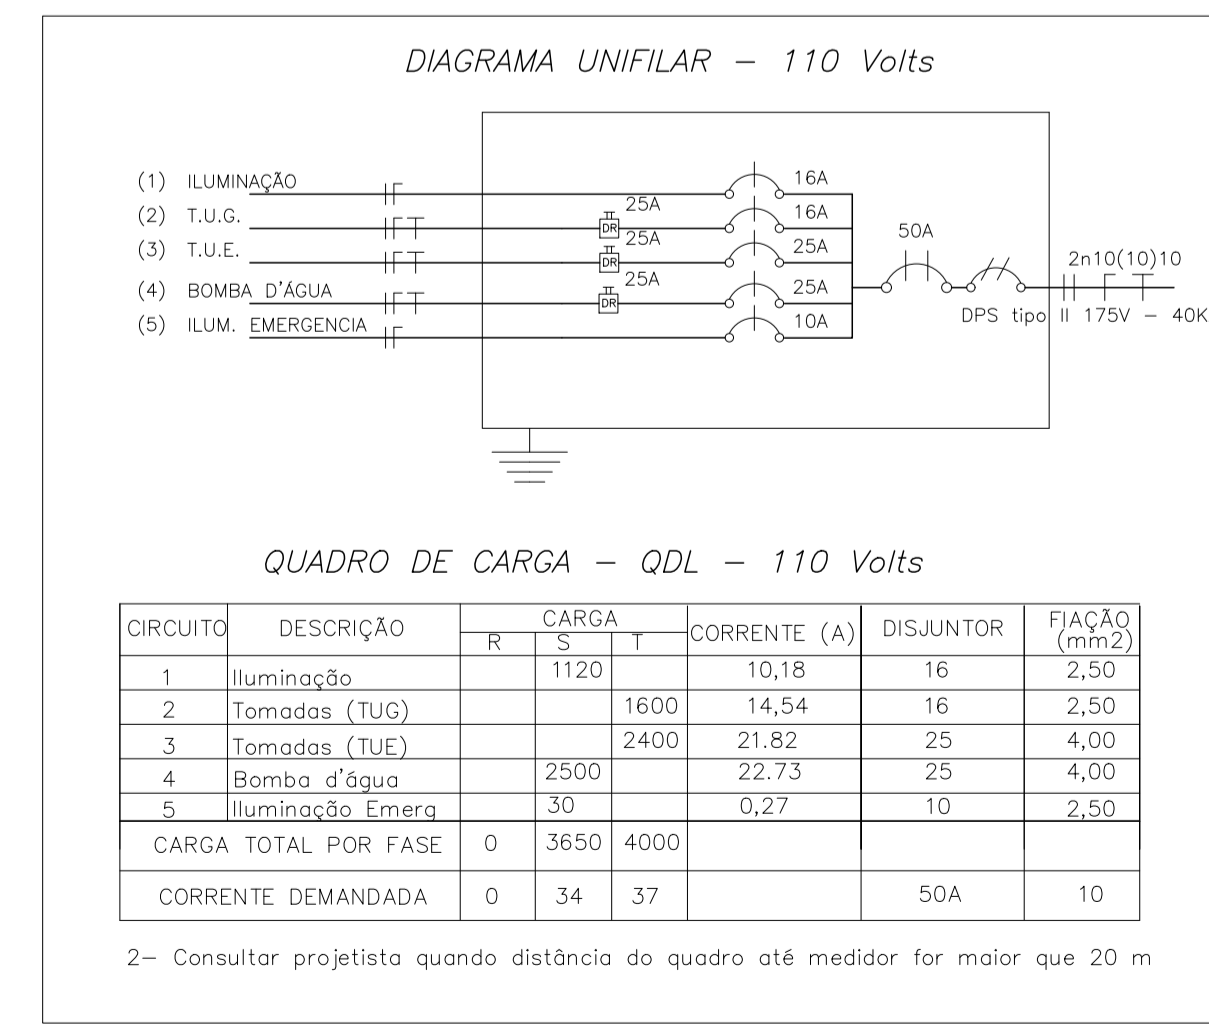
DIAGRAMA UNIFILAR — 110 Volts

(1) ILUMINAÇÃO
(2) T.U.G.
(3) T.U.E.
(4) BOMBA D'ÁGUA
(5) ILUM. EMERGENCIA

DR 25A
DR 25A
DR 25A

16A
16A
25A
25A
10A

50A

DPS tipo II 175V — 40K

2n10(10)10

QUADRO DE CARGA — QDL — 110 Volts

| CIRCUITO | DESCRIÇÃO | CARGA R | CARGA S | CARGA T | CORRENTE (A) | DISJUNTOR | FIAÇÃO (mm2) |
|---|---|---|---|---|---|---|---|
| 1 | Iluminação | | 1120 | | 10,18 | 16 | 2,50 |
| 2 | Tomadas (TUG) | | | 1600 | 14,54 | 16 | 2,50 |
| 3 | Tomadas (TUE) | | | 2400 | 21.82 | 25 | 4,00 |
| 4 | Bomba d'água | | 2500 | | 22.73 | 25 | 4,00 |
| 5 | Iluminação Emerg | | 30 | | 0,27 | 10 | 2,50 |
| CARGA TOTAL POR FASE | | 0 | 3650 | 4000 | | | |
| CORRENTE DEMANDADA | | 0 | 34 | 37 | | 50A | 10 |

2— Consultar projetista quando distância do quadro até medidor for maior que 20 m